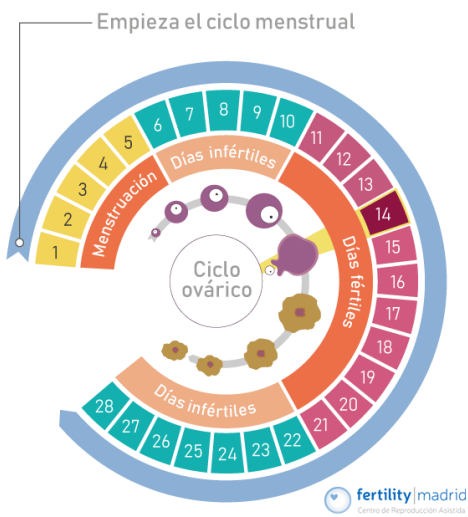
Empieza el ciclo menstrual

1
2
3
4
5
6
7
8
9
10
11
12
13
14
15
16
17
18
19
20
21
22
23
24
25
26
27
28

Menstruación
Días infértiles
Días fértiles
Días infértiles

Ciclo ovárico

fertility | madrid
Centro de Reproducción Asistida